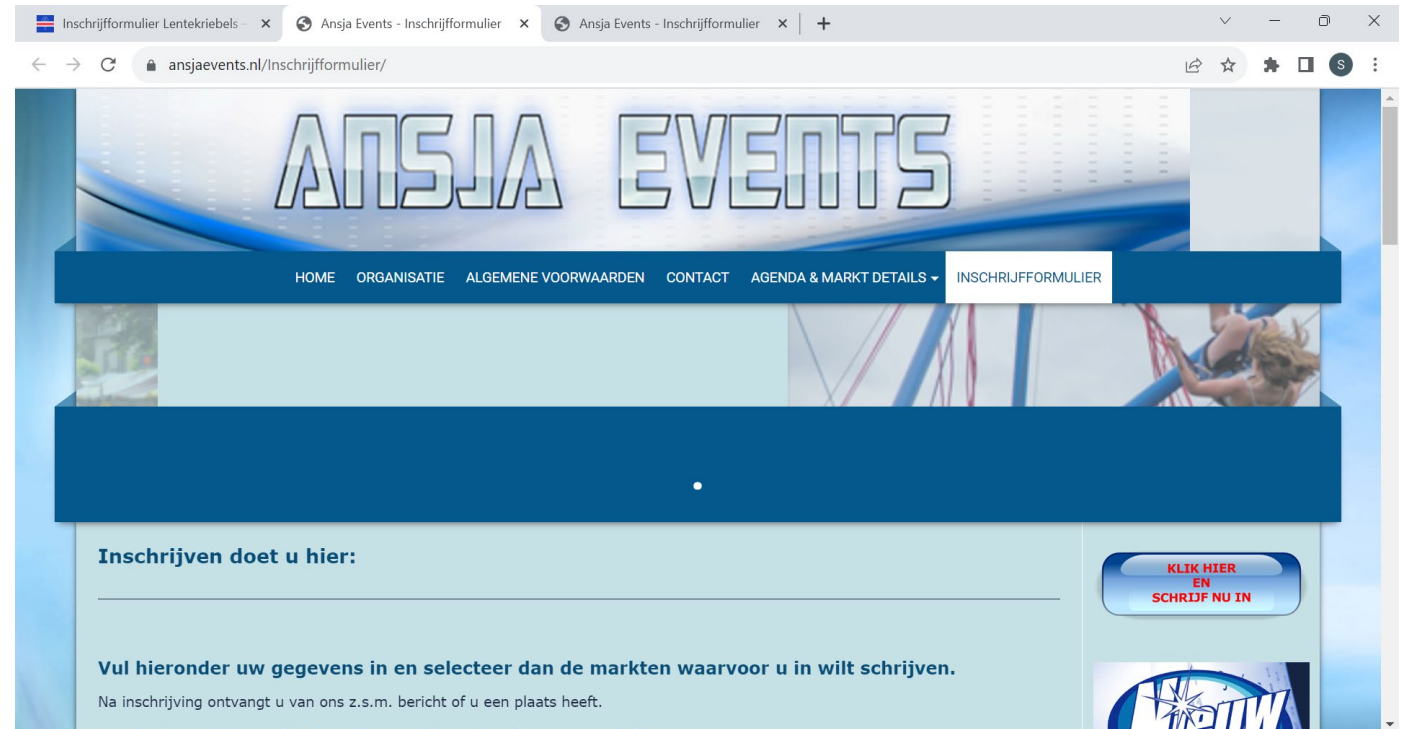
Inschrijfformulier Lentekriebels - ×
Ansja Events - Inschrijfformulier ×
Ansja Events - Inschrijfformulier ×
+

ansjaevents.nl/Inschrijfformulier/

S

ANSJA EVENTS

HOME ORGANISATIE ALGEMENE VOORWAARDEN CONTACT AGENDA & MARKT DETAILS INSCHRIJFFORMULIER

Inschrijven doet u hier:

KLIK HIER EN SCHRIJF NU IN

Vul hieronder uw gegevens in en selecteer dan de markten waarvoor u in wilt schrijven.

Na inschrijving ontvangt u van ons z.s.m. bericht of u een plaats heeft.

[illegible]